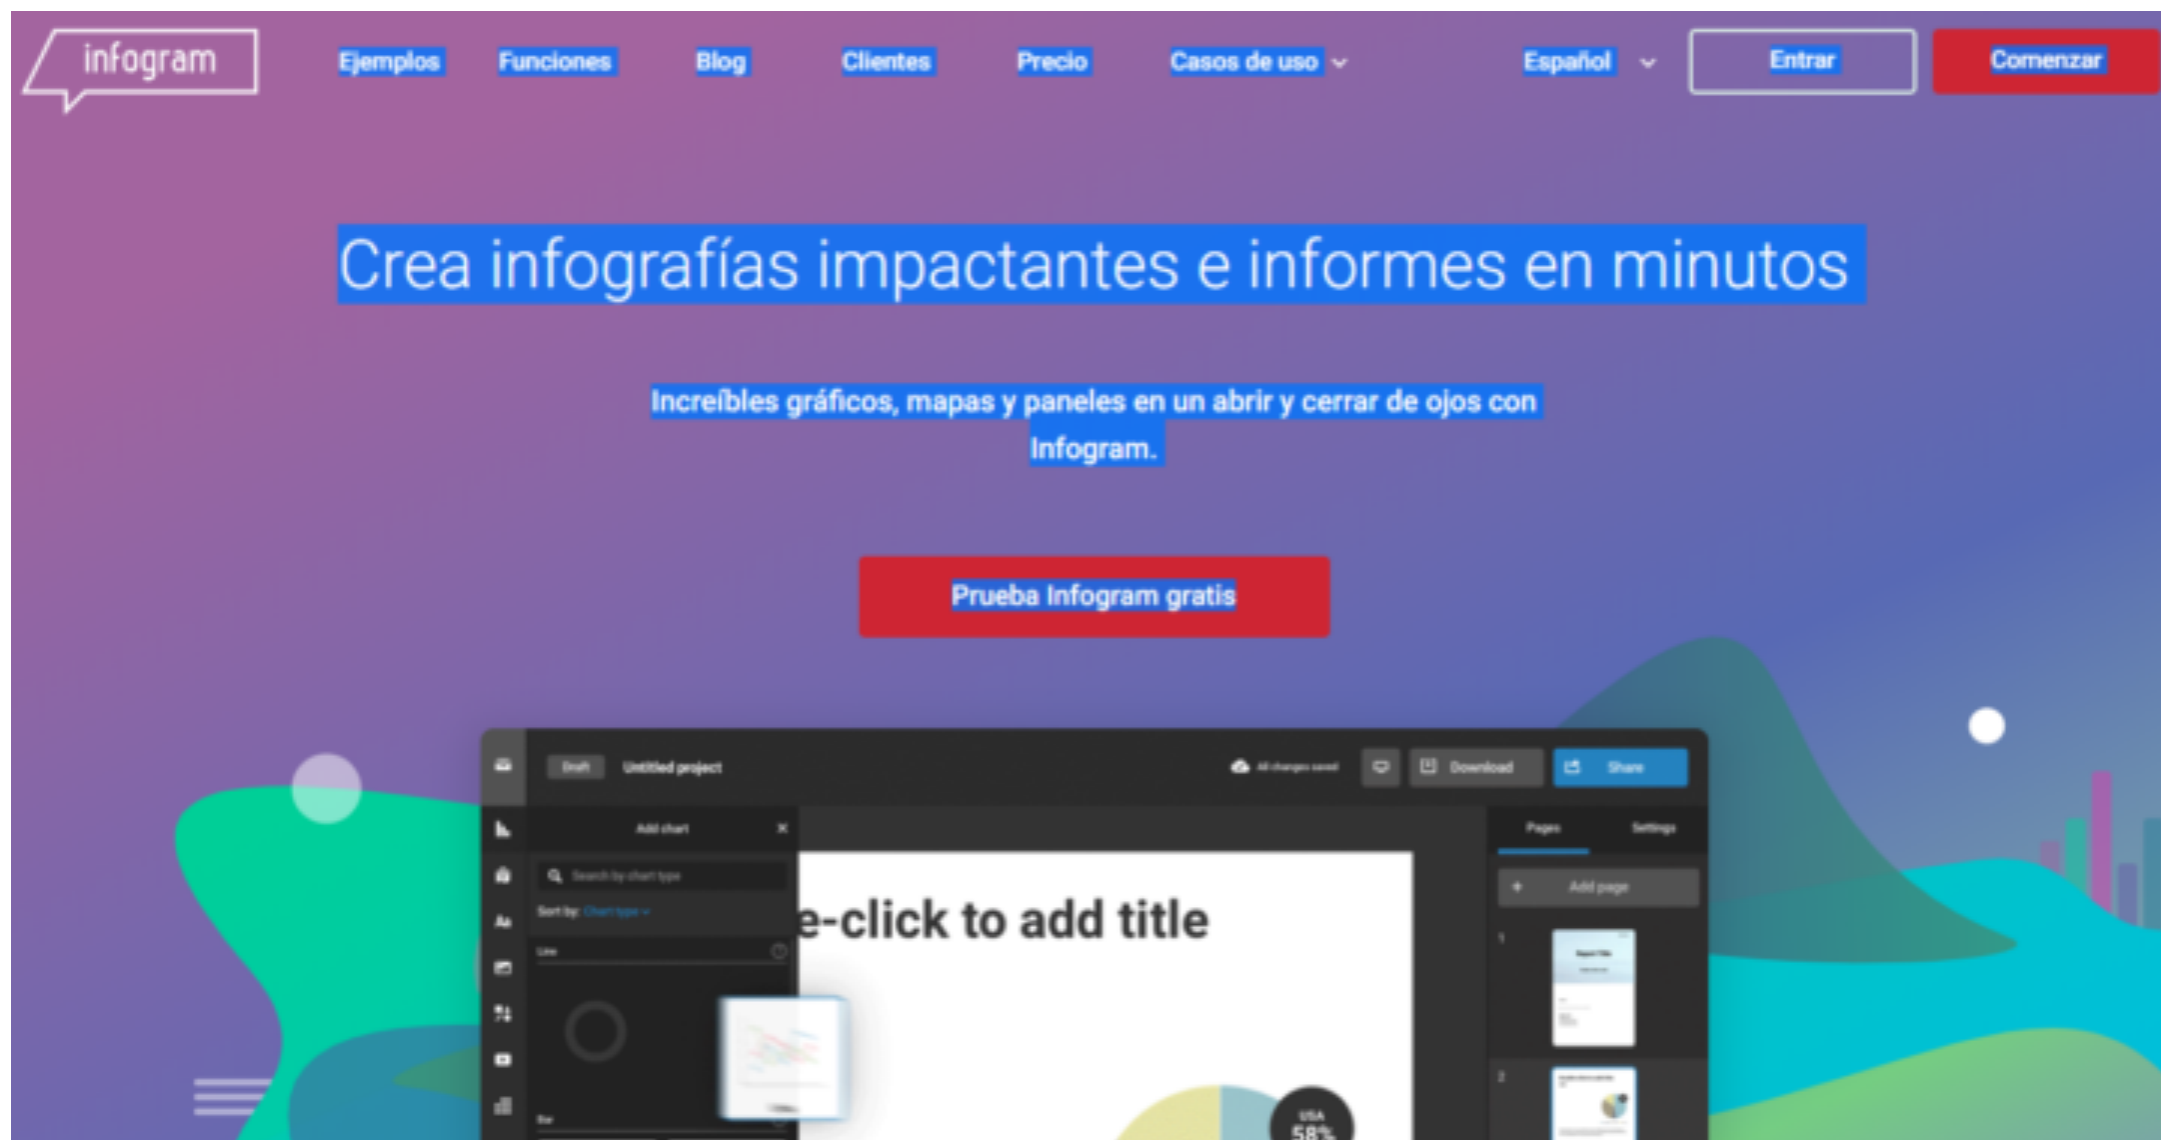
infogram

Ejemplos Funciones Blog Clientes Precio Casos de uso Español Entrar Comenzar

Crea infografías impactantes e informes en minutos

Increíbles gráficos, mapas y paneles en un abrir y cerrar de ojos con Infogram.

Prueba Infogram gratis

Draft Untitled project All changes saved Download Share

Add chart

Search by chart type

Sort by: Chart type

Line

Bar

Pages Settings

Add page

1

2

e-click to add title

USA 58%